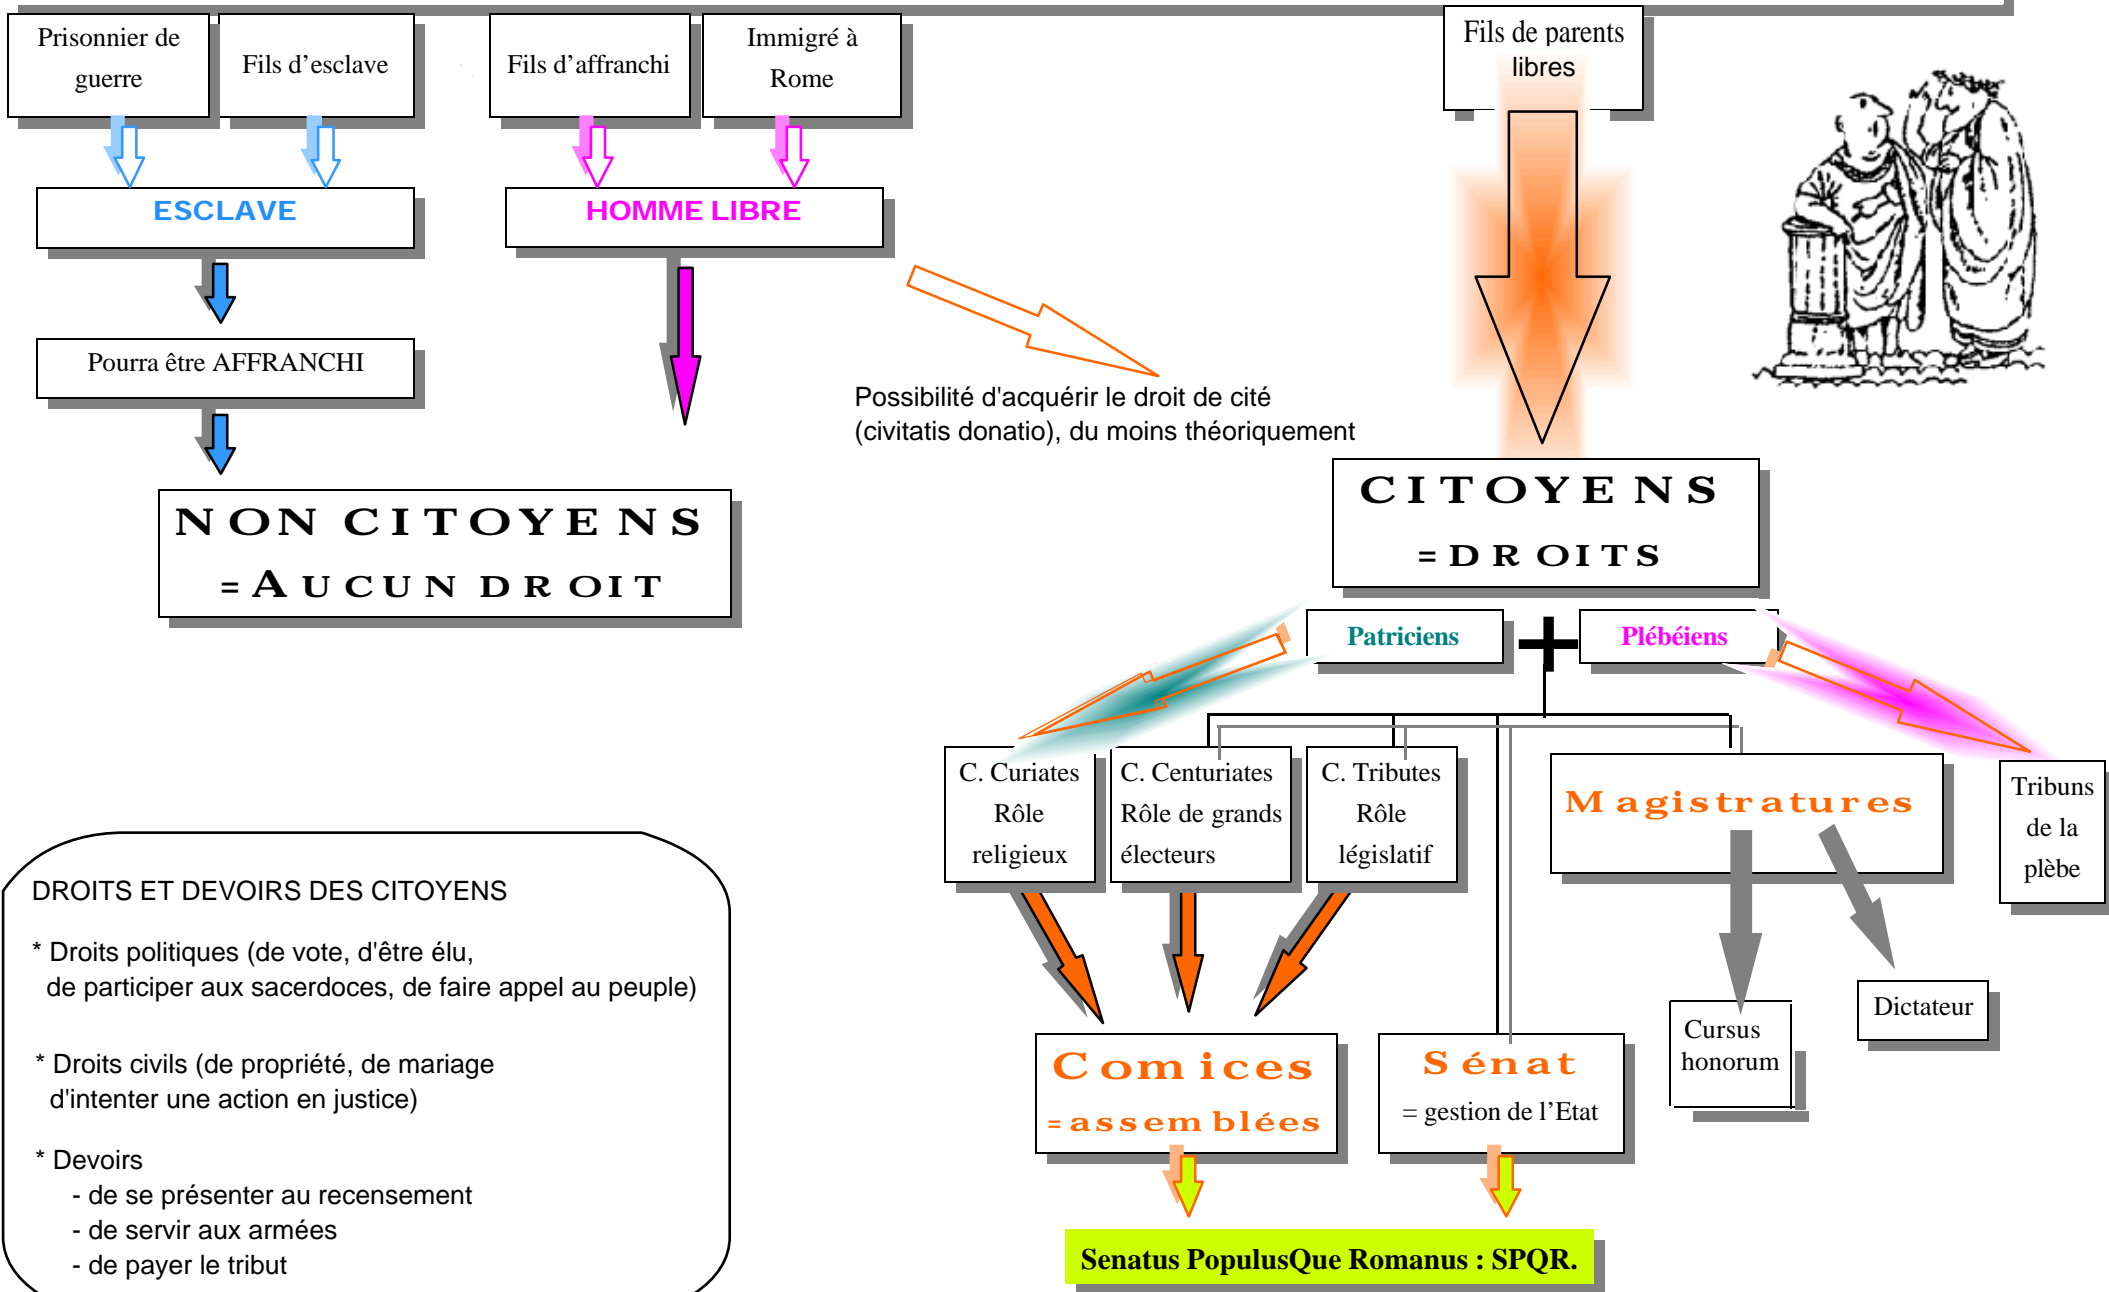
Prisonnier de guerre

Fils d'esclave

Fils d'affranchi

Immigré à Rome

Fils de parents libres

ESCLAVE

HOMME LIBRE

Pourra être AFFRANCHI

Possibilité d'acquérir le droit de cité (civitatis donatio), du moins théoriquement

NON CITOYENS
= AUCUN DROIT

CITOYENS
= DROITS

Patriciens

+

Plébéiens

C. Curiates Rôle religieux

C. Centuriates Rôle de grands électeurs

C. Tributes Rôle législatif

Magistratures

Tribuns de la plèbe

DROITS ET DEVOIRS DES CITOYENS

* Droits politiques (de vote, d'être élu, de participer aux sacerdoces, de faire appel au peuple)

* Droits civils (de propriété, de mariage d'intenter une action en justice)

* Devoirs
- de se présenter au recensement
- de servir aux armées
- de payer le tribut

Cursus honorum

Dictateur

Comices
= assemblées

Sénat
= gestion de l'Etat

Senatus PopulusQue Romanus : SPQR.